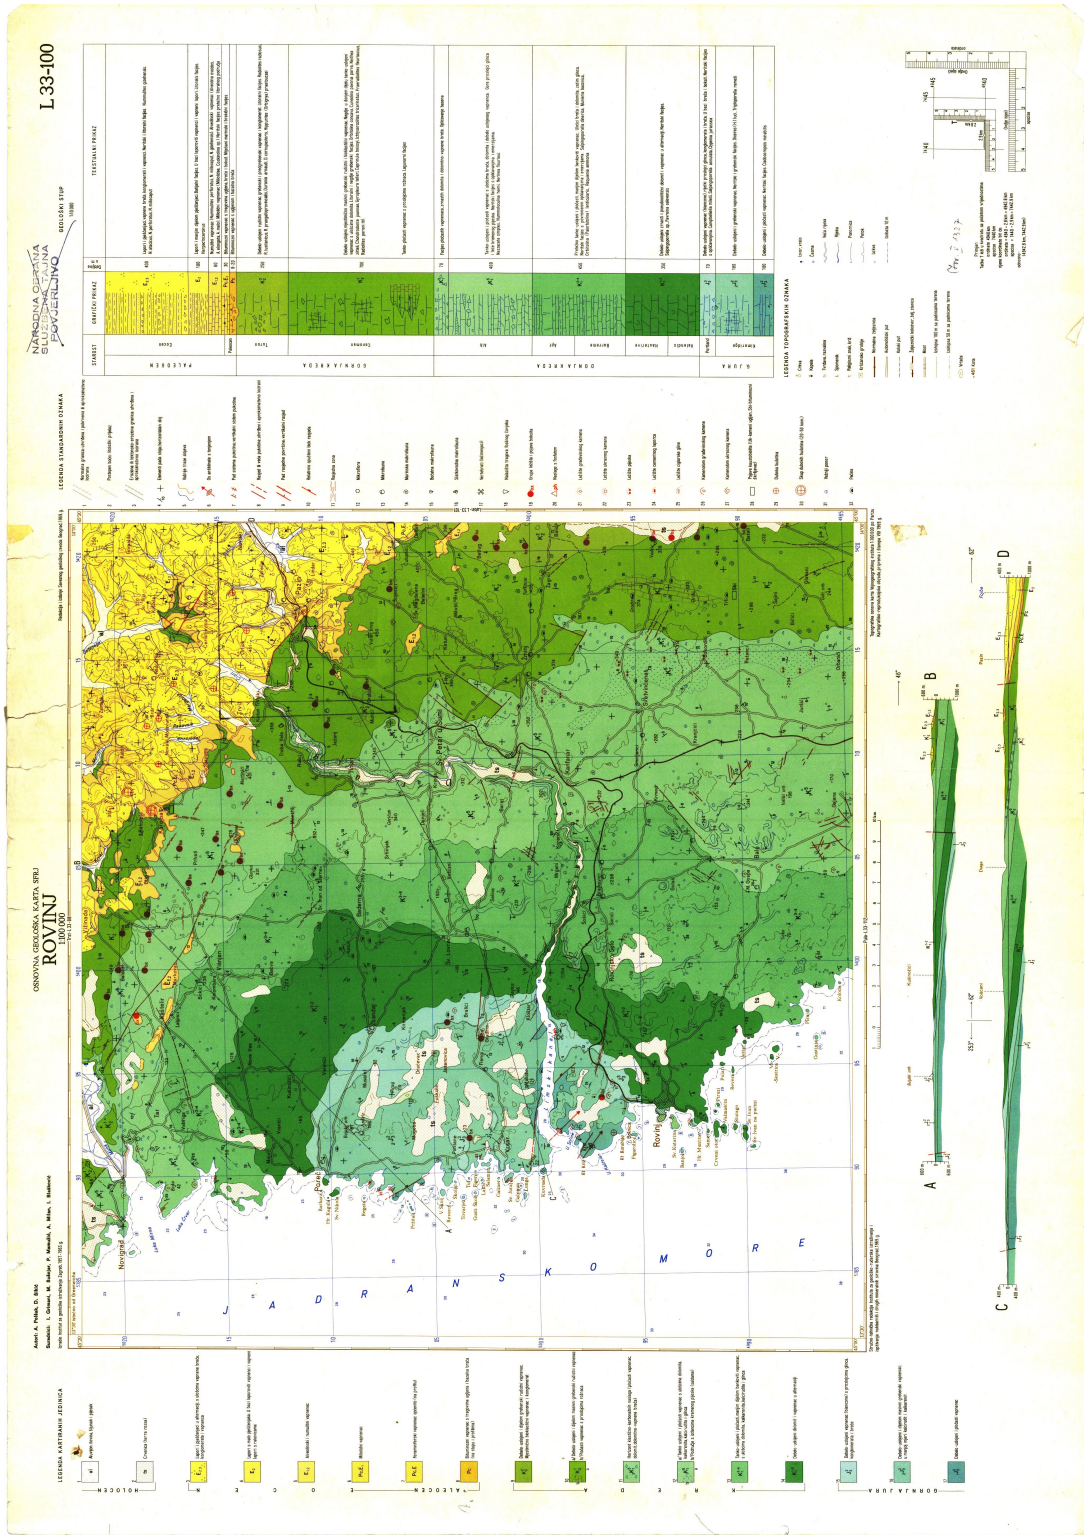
L 33-100

NARODNA OBRANA
SLUŽBENA TAJNA
POVJERLJIVO

OSNOVNA GEOLOŠKA KARTA SFRJ
ROVINJ
1:100 000

LEGENDA KARTIRANIH JEDINICA

LEGENDA STANDARDNIH OZNAKA

LEGENDA TOPOGRAFSKIH OZNAKA

GEOLOŠKI STUP

STAROST | GRAFIČKI PRIKAZ | TEKSTUALNI PRIKAZ

PALEOGEN
GORNJA KREDA
DONJA KREDA
GORNJA JURA
HOLOCEN

Rovinj
Poreč
Novigrad
Pazin

J A D R A N S K O   M O R E

A
B
C
D

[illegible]